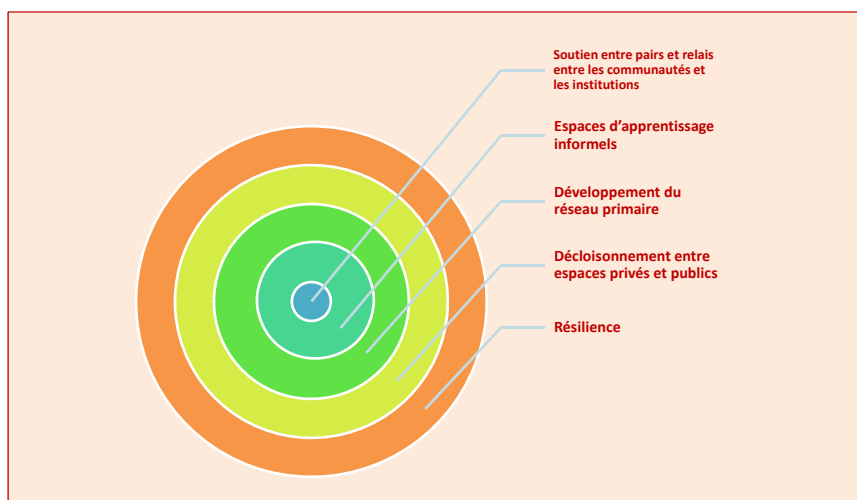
Soutien entre pairs et relais entre les communautés et les institutions

Espaces d’apprentissage informels

Développement du réseau primaire

Décloisonnement entre espaces privés et publics

Résilience